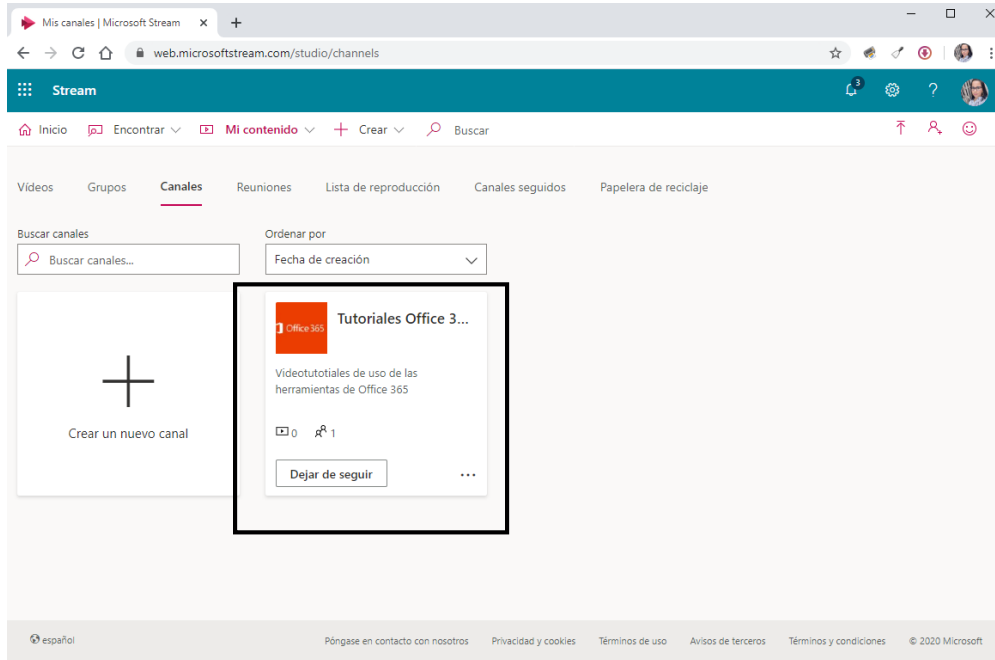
Mis canales | Microsoft Stream ×
+

web.microsoftstream.com/studio/channels

Stream

3

Inicio  Encontrar  Mi contenido  Crear  Buscar

Vídeos  Grupos  Canales  Reuniones  Lista de reproducción  Canales seguidos  Papelera de reciclaje

Buscar canales
Buscar canales...

Ordenar por
Fecha de creación

Crear un nuevo canal

Office 365
Tutoriales Office 3...

Videotutotiales de uso de las herramientas de Office 365

0  1

Dejar de seguir

...

español

Póngase en contacto con nosotros  Privacidad y cookies  Términos de uso  Avisos de terceros  Términos y condiciones  © 2020 Microsoft